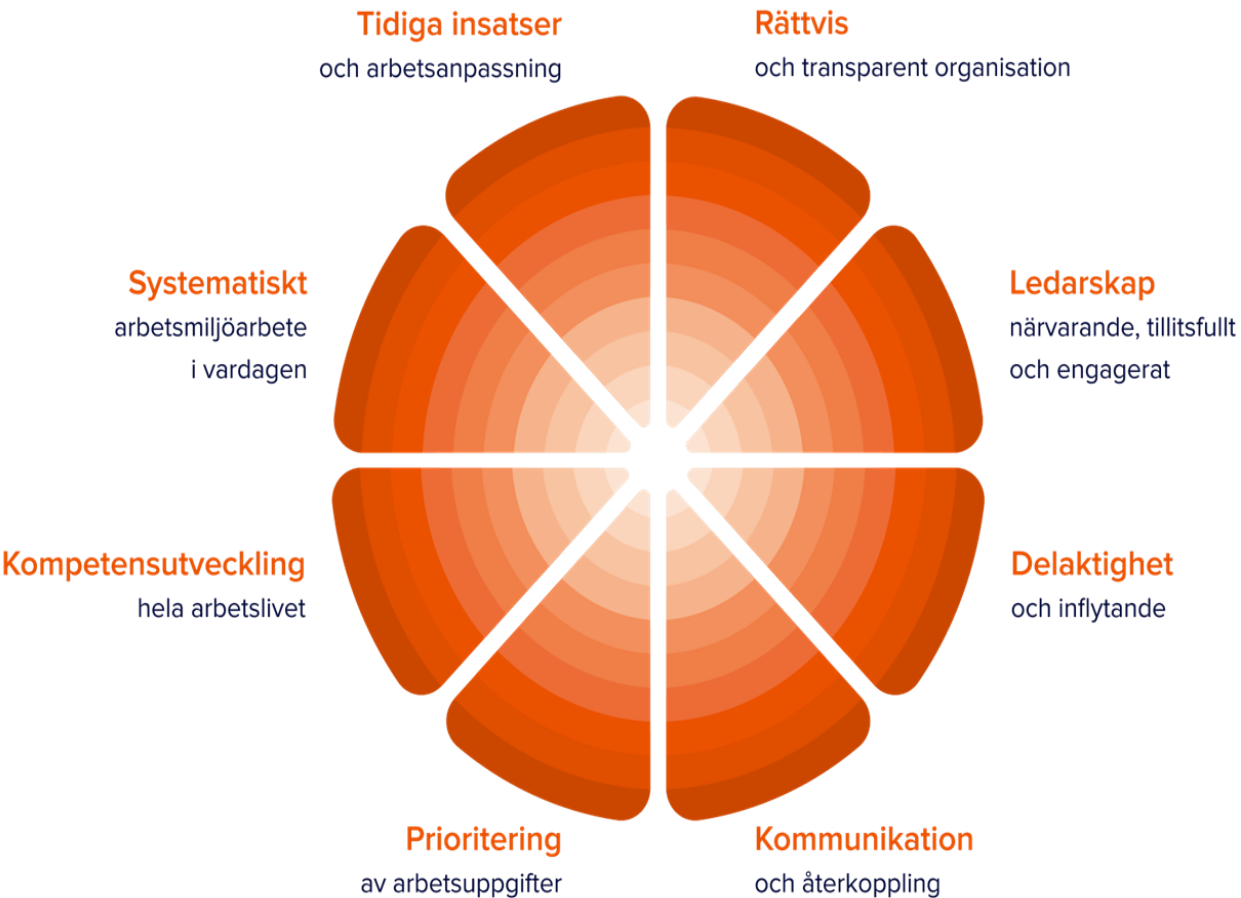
Tidiga insatser
och arbetsanpassning

Rättvis
och transparent organisation

Systematiskt
arbetsmiljöarbete i vardagen

Ledarskap
närvarande, tillitsfullt och engagerat

Kompetensutveckling
hela arbetslivet

Delaktighet
och inflytande

Prioritering
av arbetsuppgifter

Kommunikation
och återkoppling